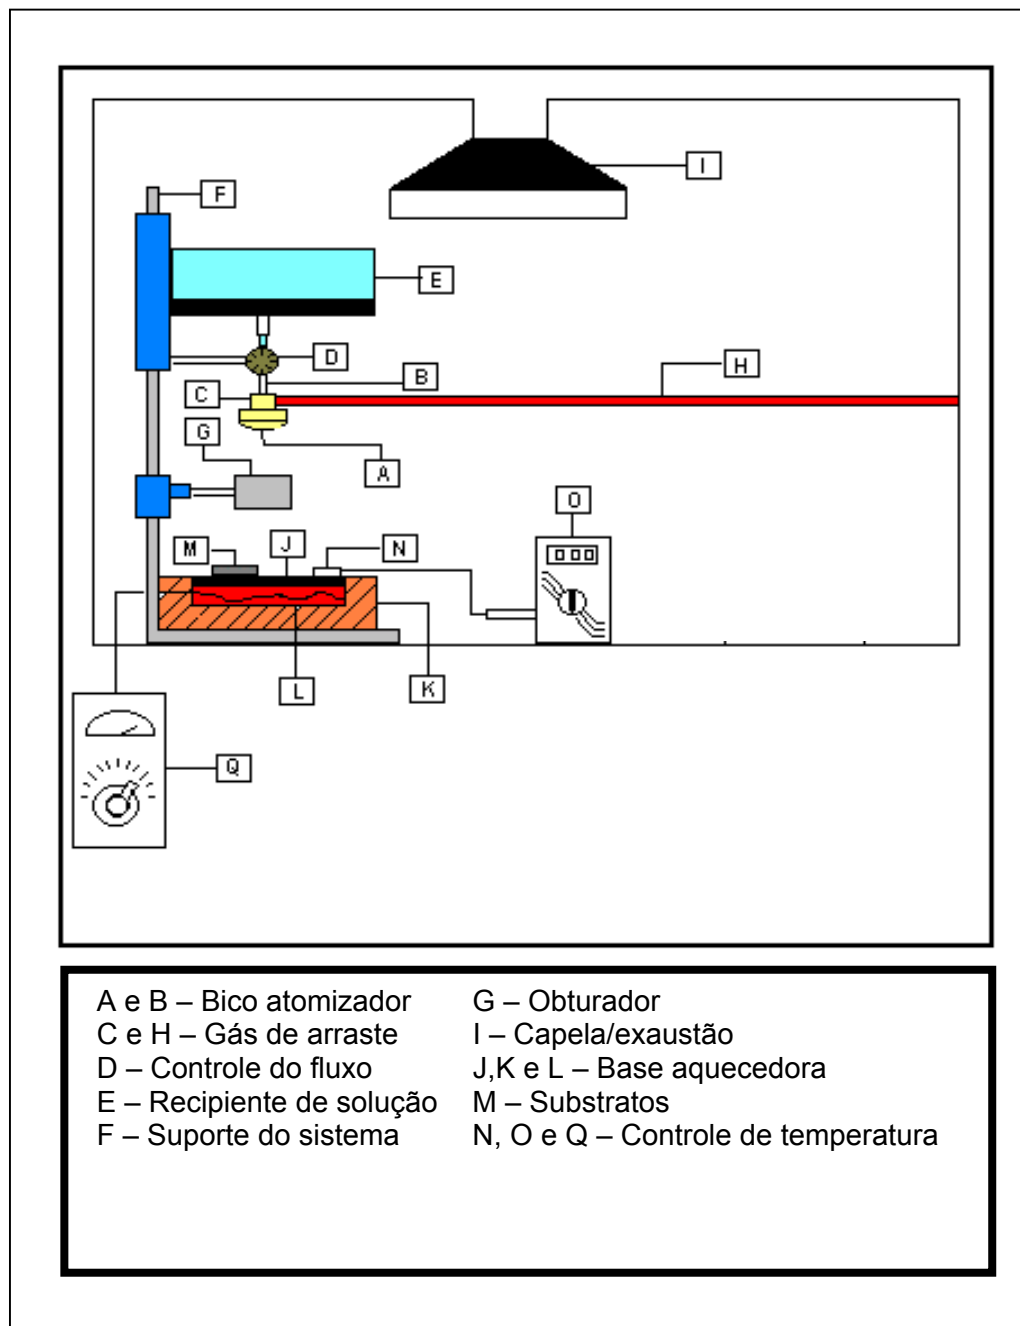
I

F

E

D

B

H

C

G

A

O

M

J

N

L

K

Q

A e B – Bico atomizador
C e H – Gás de arraste
D – Controle do fluxo
E – Recipiente de solução
F – Suporte do sistema

G – Obturador
I – Capela/exaustão
J,K e L – Base aquecedora
M – Substratos
N, O e Q – Controle de temperatura